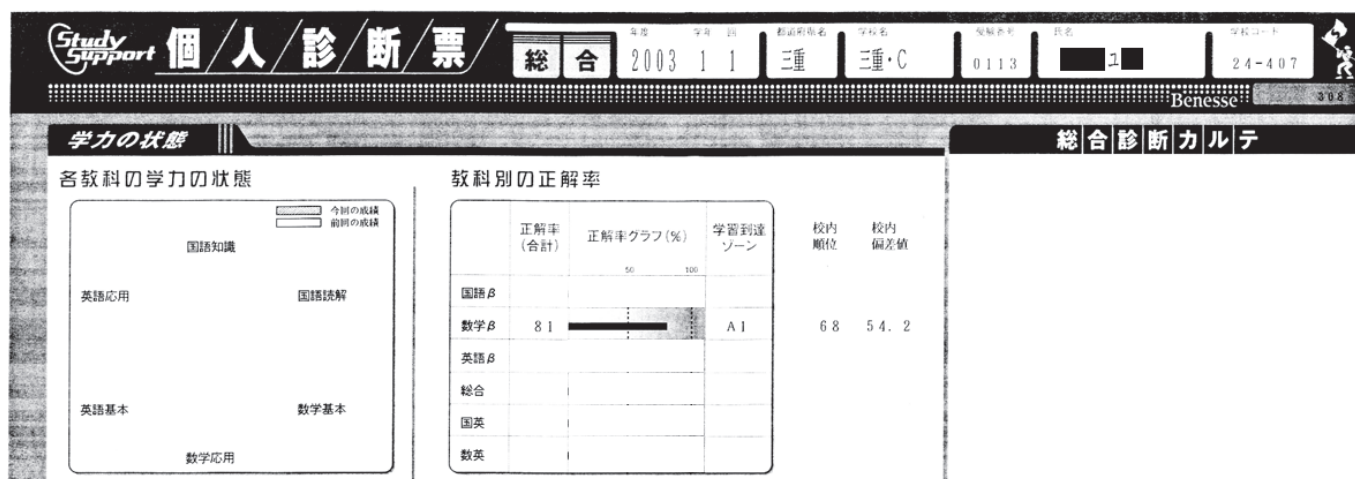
Study Support 個/人/診/断/票/ 総 合

年度 2003 学年 1 回 1 都道府県名 三重 学校名 三重・C 受験番号 0113 氏名 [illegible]1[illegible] 学校コード 24-407

Benesse 308

学力の状態

各教科の学力の状態

今回の成績
前回の成績

国語知識
英語応用
国語読解
英語基本
数学基本
数学応用

教科別の正解率

| | 正解率(合計) | 正解率グラフ(%) 50 100 | 学習到達ゾーン | 校内順位 | 校内偏差値 |
|---|---|---|---|---|---|
| 国語β | | | | | |
| 数学β | 81 | | A1 | 68 | 54.2 |
| 英語β | | | | | |
| 総合 | | | | | |
| 国英 | | | | | |
| 数英 | | | | | |

総合診断カルテ